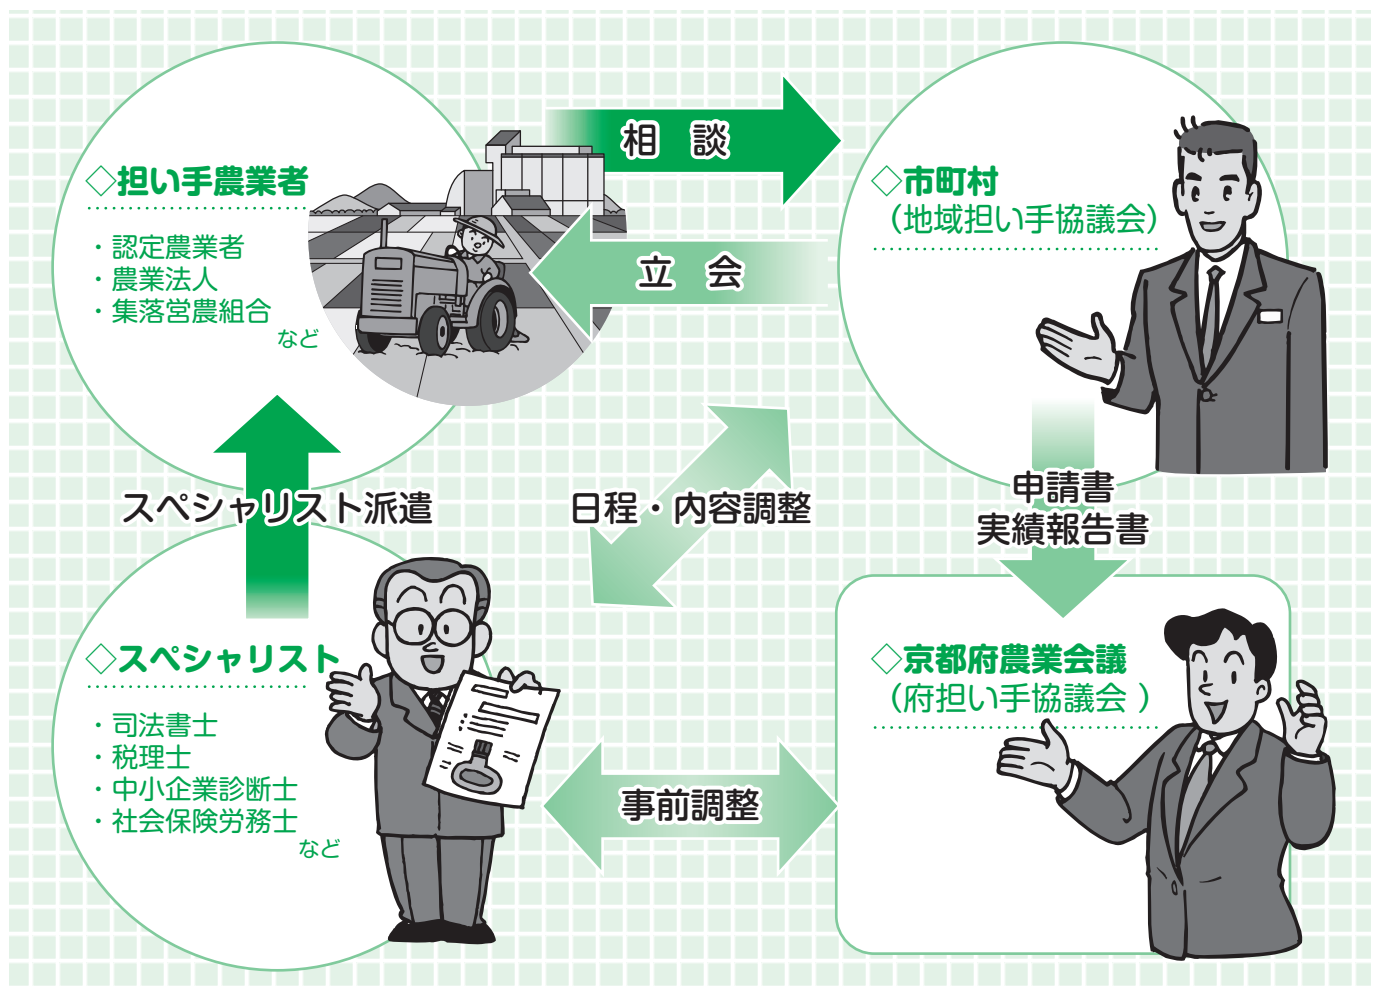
◇担い手農業者

・認定農業者
・農業法人
・集落営農組合
など

相 談

立 会

◇市町村
（地域担い手協議会）

スペシャリスト派遣

日程・内容調整

申請書
実績報告書

◇スペシャリスト

・司法書士
・税理士
・中小企業診断士
・社会保険労務士
など

事前調整

◇京都府農業会議
（府担い手協議会 ）